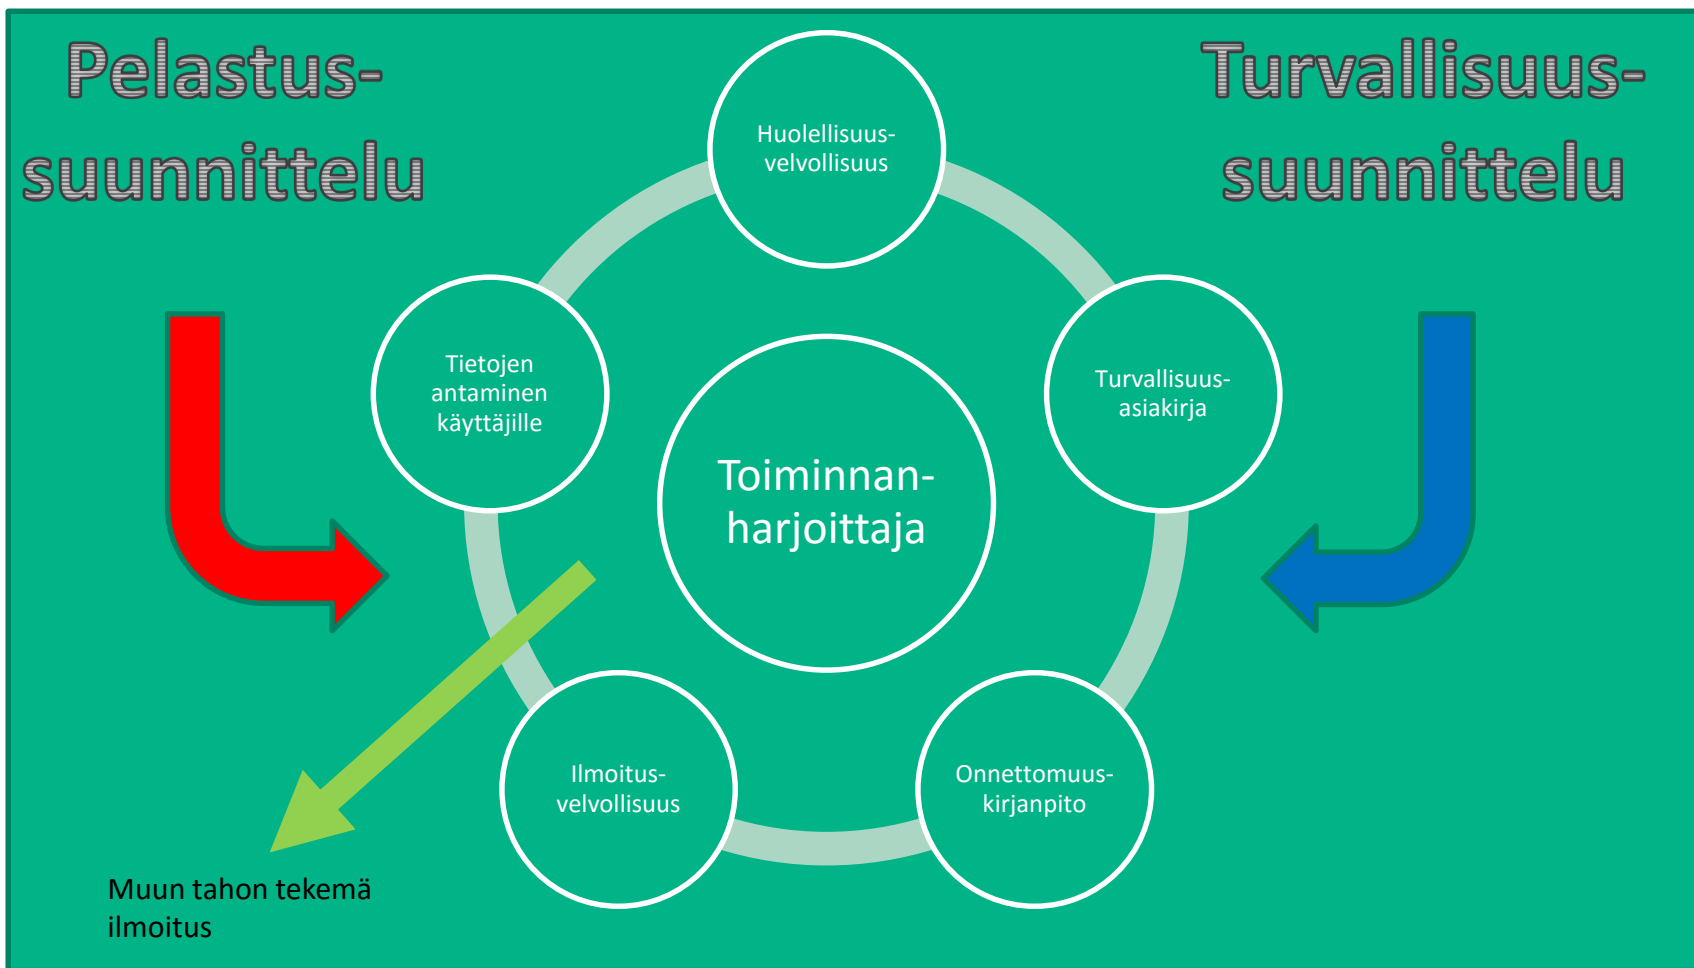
Pelastus-suunnittelu

Turvallisuus-suunnittelu

Huolellisuus-velvollisuus

Tietojen antaminen käyttäjille

Turvallisuus-asiakirja

Toiminnan-harjoittaja

Ilmoitus-velvollisuus

Onnettomuus-kirjanpito

Muun tahon tekemä ilmoitus